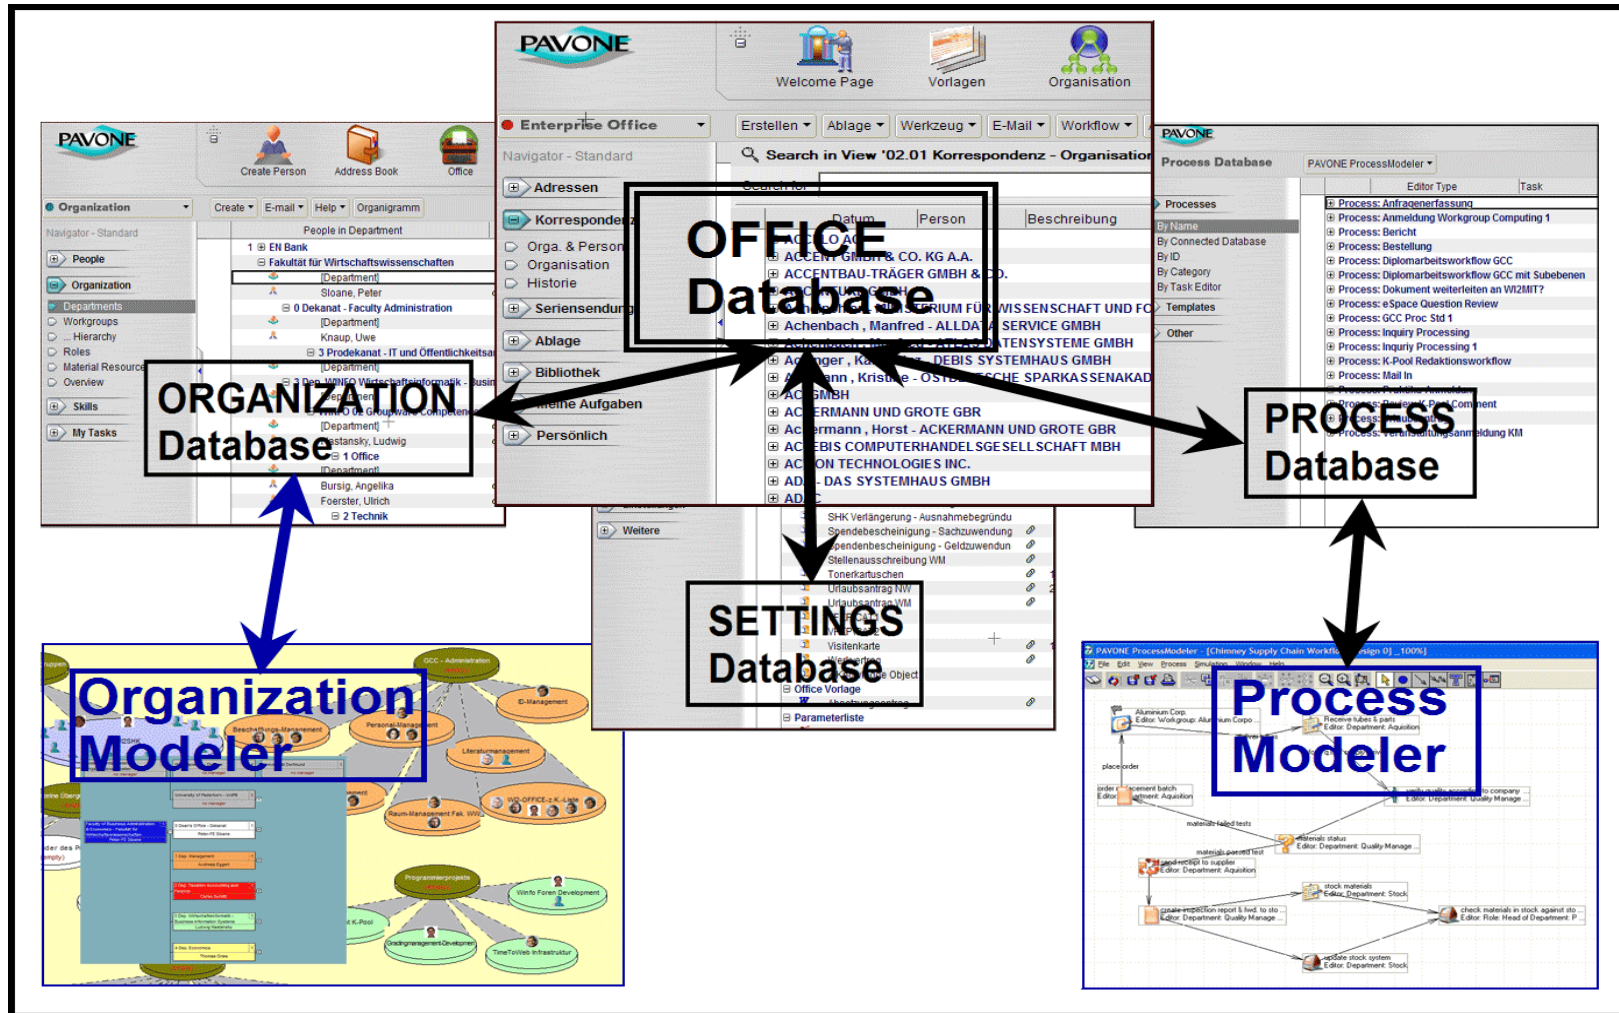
PAVONE

Welcome Page
Vorlagen
Organisation

Enterprise Office
Erstellen
Ablage
Werkzeug
E-Mail
Workflow

Navigator - Standard
Search in View '02.01 Korrespondenz - Organisation

Adressen
Korrespondenz
Orga. & Person
Organisation
Historie
Seriensendung
Ablage
Bibliothek
Meine Aufgaben
Persönlich

Datum
Person
Beschreibung

ACCENT GMBH & CO. KG A.A.
ACCENTBAU-TRÄGER GMBH & CO.
MINISTERIUM FÜR WISSENSCHAFT UND FO
Achenbach , Manfred - ALLDATA SERVICE GMBH
ATLAS DATENSYSTEME GMBH
DEBIS SYSTEMHAUS GMBH
Kristine - OSTDEUTSCHE SPARKASSENAKAD
GMBH
ACKERMANN UND GROTE GBR
Ackermann , Horst - ACKERMANN UND GROTE GBR
ACTEBIS COMPUTERHANDELSGESELLSCHAFT MBH
ACTION TECHNOLOGIES INC.
ADA - DAS SYSTEMHAUS GMBH
AD

OFFICE
Database

PAVONE
Create Person
Address Book
Office
Organization
Create
E-mail
Help
Organigramm
Navigator - Standard
People in Department
People
Organization
Departments
Workgroups
Hierarchy
Roles
Material Resource
Overview
Skills
My Tasks
1 EN Bank
Fakultät für Wirtschaftswissenschaften
[Department]
Sloane, Peter
0 Dekanat - Faculty Administration
[Department]
Knaup, Uwe
3 Prodekanat - IT und Öffentlichkeitsa
[Department]
[Department]
Bursig, Angelika
Foerster, Ulrich
2 Technik

ORGANIZATION
Database

PAVONE
Process Database
PAVONE ProcessModeler
Editor Type
Task
Processes
By Name
By Connected Database
By ID
By Category
By Task Editor
Templates
Other
Process: Anfragenerfassung
Process: Anmeldung Workgroup Computing 1
Process: Bericht
Process: Bestellung
Process: Diplomarbeitsworkflow GCC
Process: Diplomarbeitsworkflow GCC mit Subebenen
Process: Dokument weiterleiten an WI2MIT?
Process: eSpace Question Review
Process: GCC Proc Std 1
Process: Inquiry Processing
Process: Inquiry Processing 1
Process: K-Pool Redaktionsworkflow
Process: Mail In
Process: Review K-Pool Comment
Process: Veranstaltungsanmeldung KM

PROCESS
Database

Weitere
SHK Verlängerung - Ausnahmebegründung
Spendebescheinigung - Sachzuwendung
Spendenbescheinigung - Geldzuwendung
Stellenausschreibung WM
Tonerkartuschen
Urlaubsantrag NW
Urlaubsantrag WM
Visitenkarte
Office Vorlage
Parameterliste

SETTINGS
Database

Organization
Modeler

GCC - Administration
E-Management
Personal-Management
Beschaffungs-Management
Literaturmanagement
Raum-Management Fak. Wiwi
Programmierprojekte
Winfo Foren Development
K-Pool
TimeToWeb Infrastruktur

PAVONE ProcessModeler - [Chimney Supply Chain Workflow Design 0] _ 100%]
File Edit View Process Simulation Window Help

Process
Modeler

Aluminium Corp.
Receive tubes & parts
place order
materials failed tests
materials status
materials passed test
send receipt to supplier
stock materials
create inspection report & fwd. to sto
check materials in stock against sto
update stock system
Editor: Department: Aquisition
Editor: Department: Quality Manage
Editor: Department: Stock